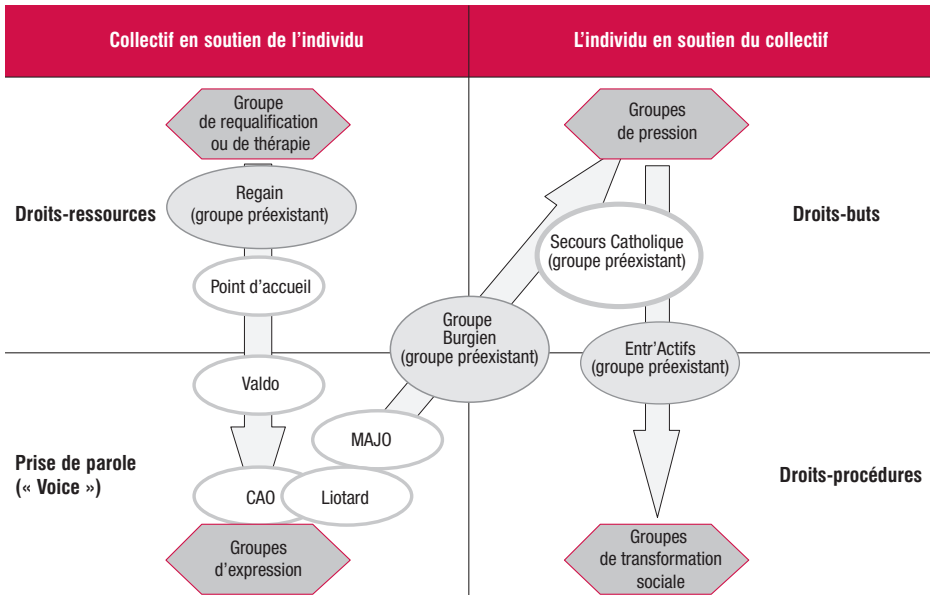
Collectif en soutien de l'individu

L'individu en soutien du collectif

Groupe de requalification ou de thérapie

Groupes de pression

Regain (groupe préexistant)

Droits-ressources

Droits-buts

Secours Catholique (groupe préexistant)

Point d'accueil

Groupe Burgien (groupe préexistant)

Entr'Actifs (groupe préexistant)

Valdo

MAJO

Prise de parole (« Voice »)

Droits-procédures

CAO

Liotard

Groupes d'expression

Groupes de transformation sociale